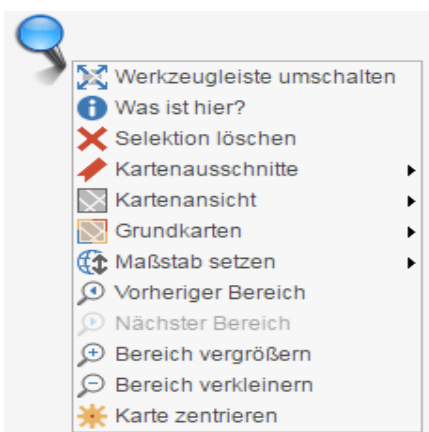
Werkzeugleiste umschalten
Was ist hier?
Selektion löschen
Kartenausschnitte
Kartenansicht
Grundkarten
Maßstab setzen
Vorheriger Bereich
Nächster Bereich
Bereich vergrößern
Bereich verkleinern
Karte zentrieren